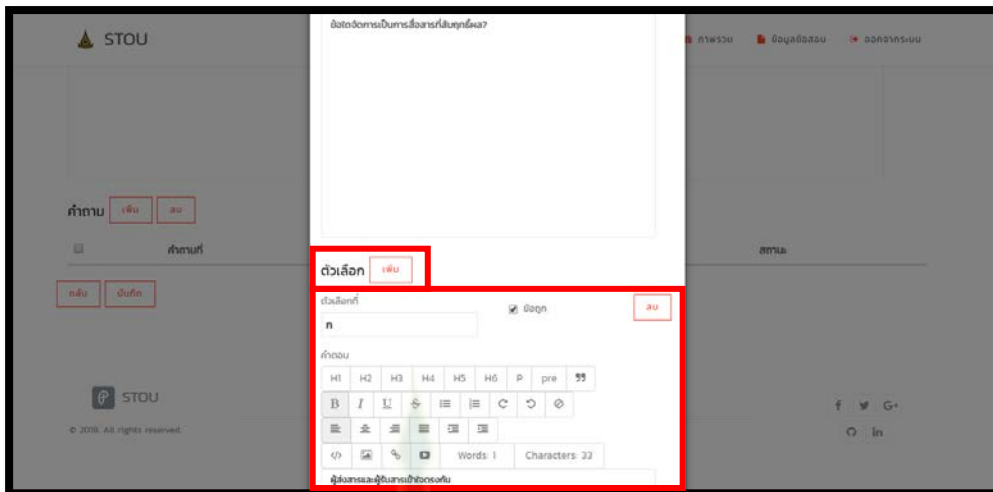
STOU

ภาพรวม ข้อมูลข้อสอบ ออกจากระบบ

ข้อใดจัดการเป็นการสื่อสารที่สัมฤทธิ์ผล?

คำถาม เพิ่ม ลบ

คำถามที่

สถานะ

กลับ บันทึก

ตัวเลือก เพิ่ม

ตัวเลือกที่

ก

ข้อถูก

ลบ

คำตอบ

H1 H2 H3 H4 H5 H6 P pre 99

B I U S

Words: 1 Characters: 22

ผู้ส่งสารและผู้รับสารเข้าใจตรงกัน

STOU

© 2018. All rights reserved.

f G+

in